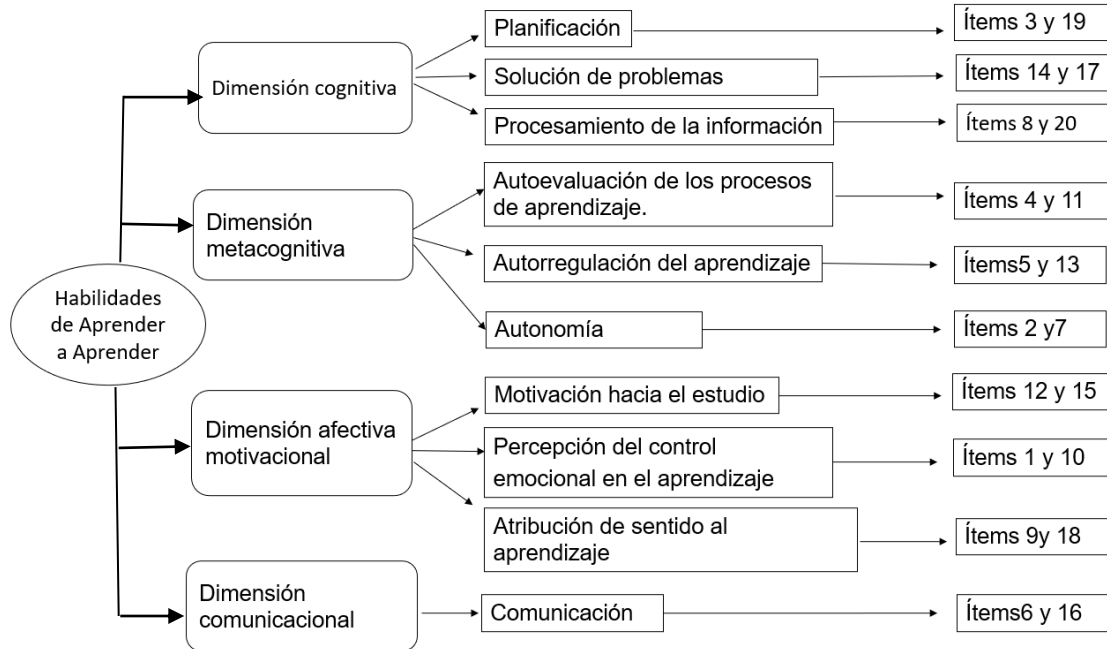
Habilidades de Aprender a Aprender

Dimensión cognitiva

Planificación

Ítems 3 y 19

Solución de problemas

Ítems 14 y 17

Procesamiento de la información

Ítems 8 y 20

Dimensión metacognitiva

Autoevaluación de los procesos de aprendizaje.

Ítems 4 y 11

Autorregulación del aprendizaje

Ítems5 y 13

Autonomía

Ítems 2 y7

Dimensión afectiva motivacional

Motivación hacia el estudio

Ítems 12 y 15

Percepción del control emocional en el aprendizaje

Ítems 1 y 10

Atribución de sentido al aprendizaje

Ítems 9y 18

Dimensión comunicacional

Comunicación

Ítems6 y 16